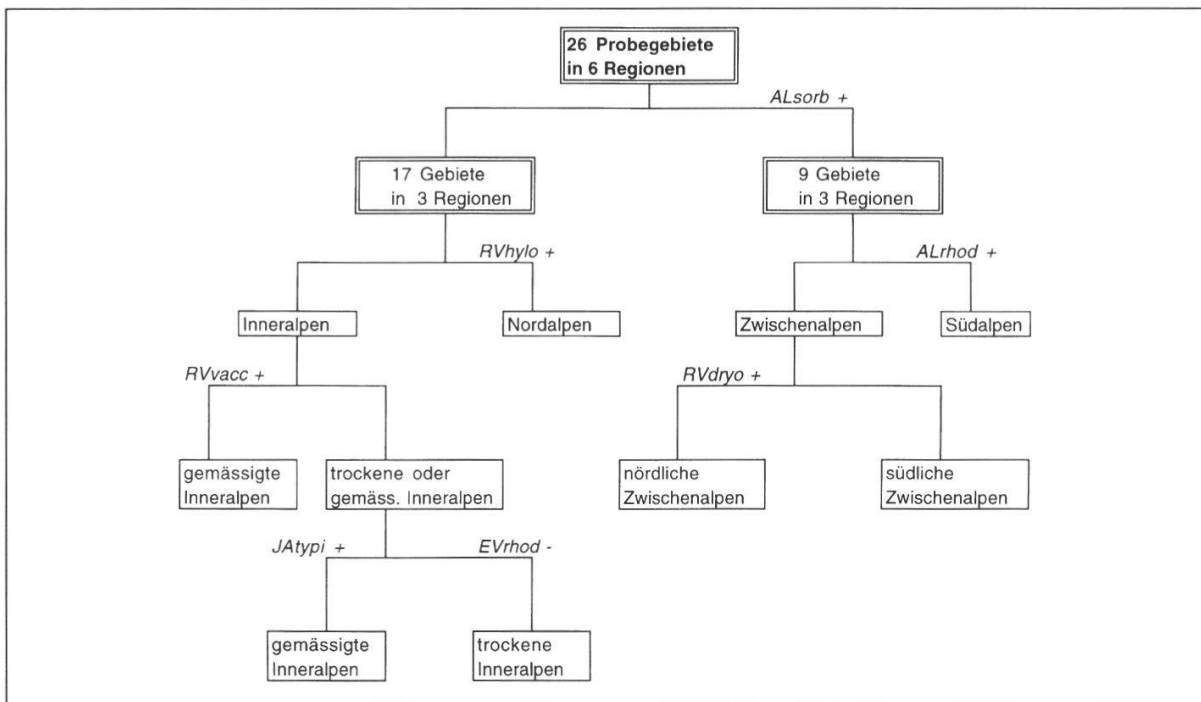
26 Probegebiete in 6 Regionen

ALsorb +

17 Gebiete in 3 Regionen

9 Gebiete in 3 Regionen

RVhylo +

ALrhod +

Inneralpen

Nordalpen

Zwischenalpen

Südalpen

RVvacc +

RVdryo +

gemässigte Inneralpen

trockene oder gemäss. Inneralpen

nördliche Zwischenalpen

südliche Zwischenalpen

JAtypi +

EVrhod -

gemässigte Inneralpen

trockene Inneralpen